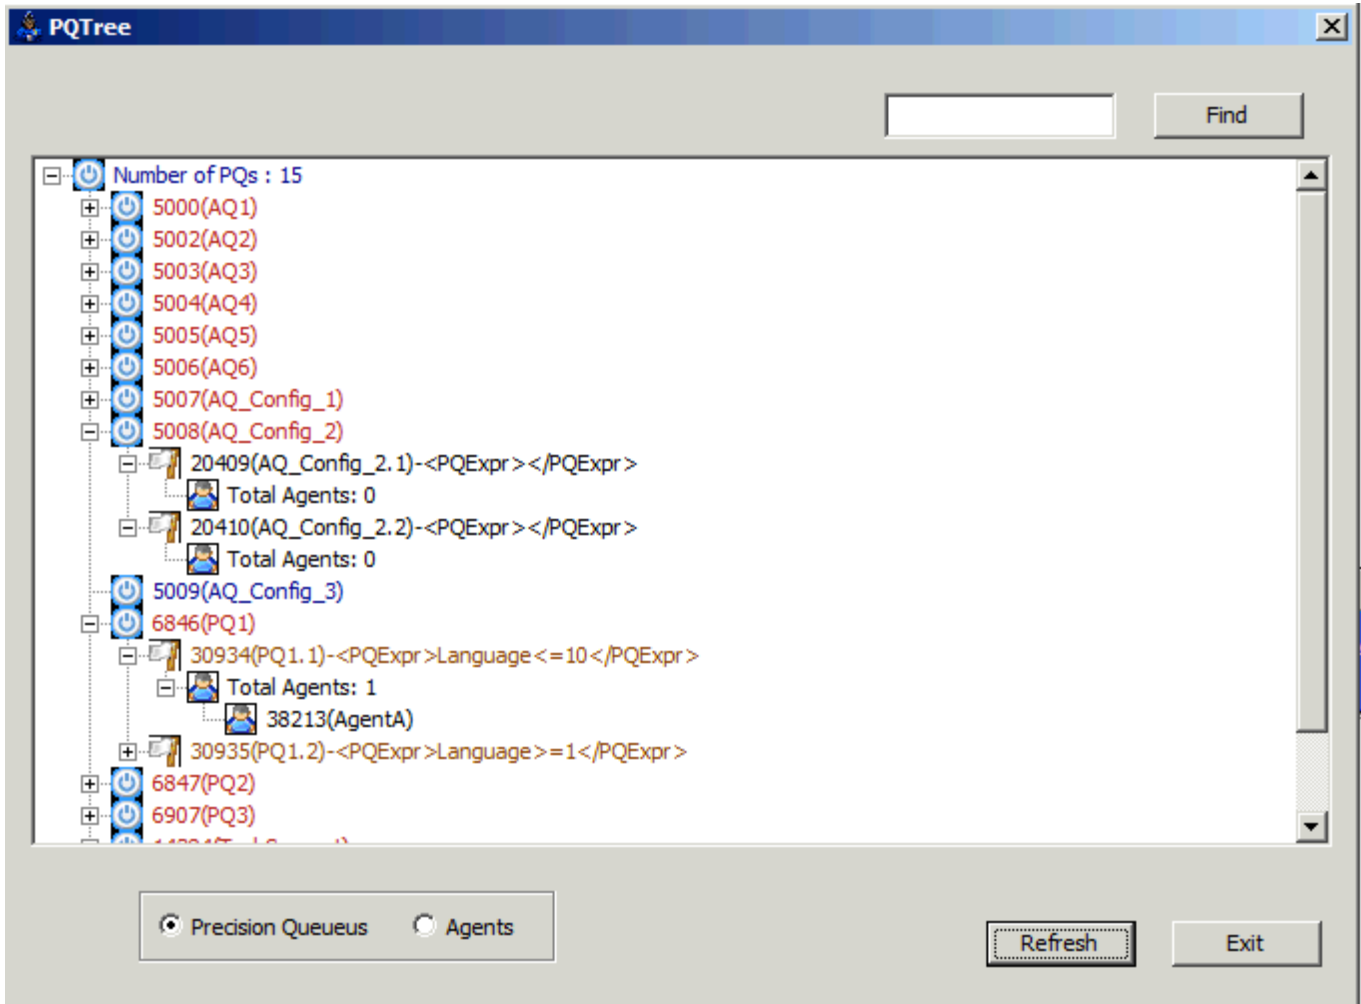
PQTree

Find

Number of PQs : 15
5000(AQ1)
5002(AQ2)
5003(AQ3)
5004(AQ4)
5005(AQ5)
5006(AQ6)
5007(AQ_Config_1)
5008(AQ_Config_2)
20409(AQ_Config_2.1)-<PQExpr></PQExpr>
Total Agents: 0
20410(AQ_Config_2.2)-<PQExpr></PQExpr>
Total Agents: 0
5009(AQ_Config_3)
6846(PQ1)
30934(PQ1.1)-<PQExpr>Language<=10</PQExpr>
Total Agents: 1
38213(AgentA)
30935(PQ1.2)-<PQExpr>Language>=1</PQExpr>
6847(PQ2)
6907(PQ3)
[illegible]

Precision Queueus
Agents

Refresh
Exit